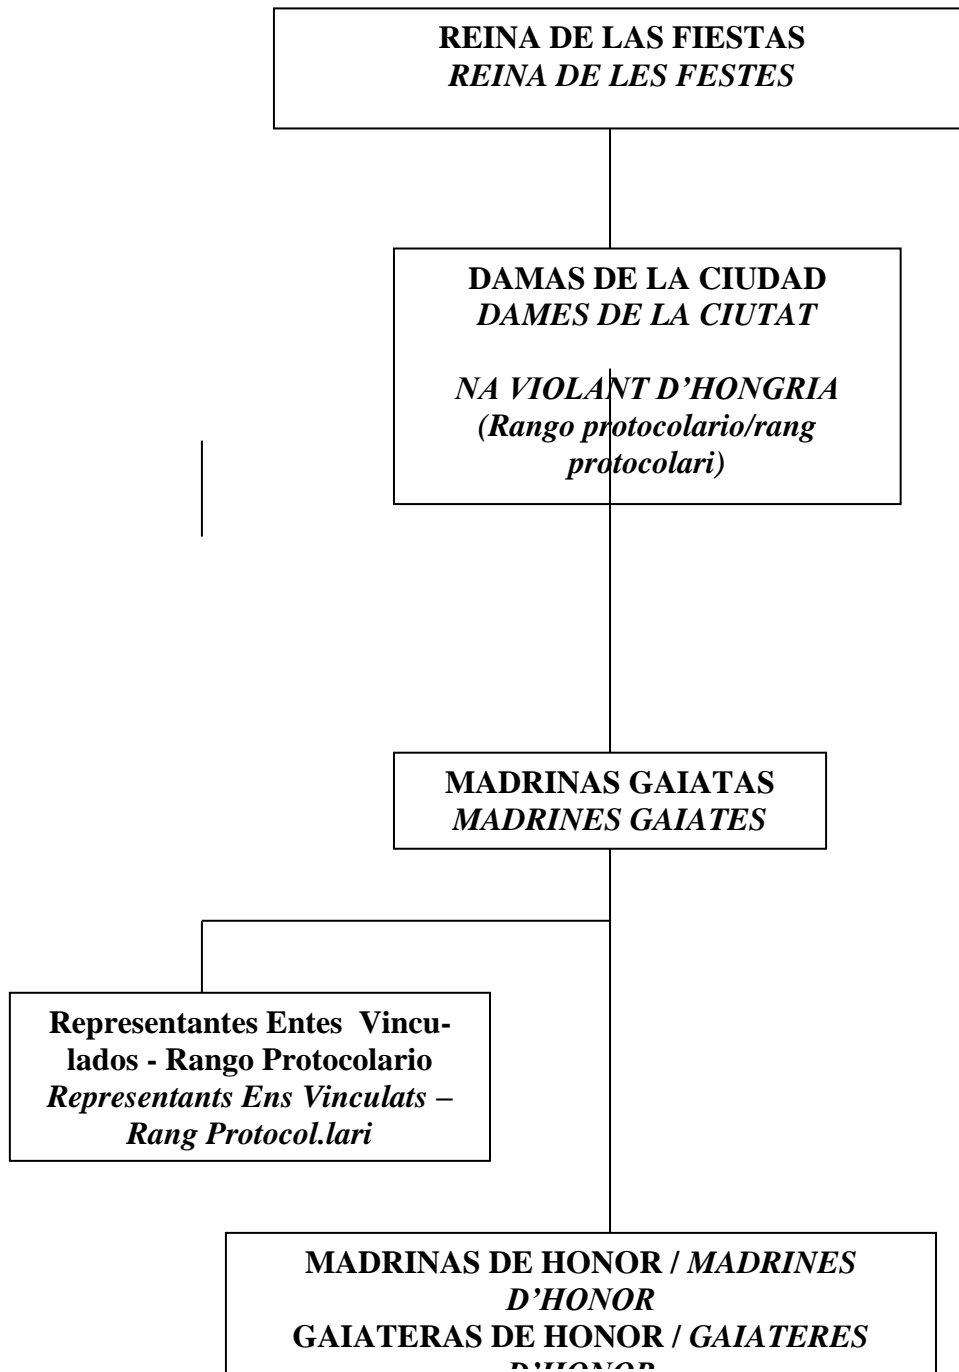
REINA DE LAS FIESTAS
REINA DE LES FESTES

DAMAS DE LA CIUDAD
DAMES DE LA CIUTAT

NA VIOLANT D'HONGRIA
(Rango protocolario/rang protocolari)

MADRINAS GAIATAS
MADRINES GAIATES

Representantes Entes Vinculados - Rango Protocolario
Representants Ens Vinculats – Rang Protocol.lari

MADRINAS DE HONOR / MADRINES D'HONOR
GAIATERAS DE HONOR / GAIATERES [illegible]